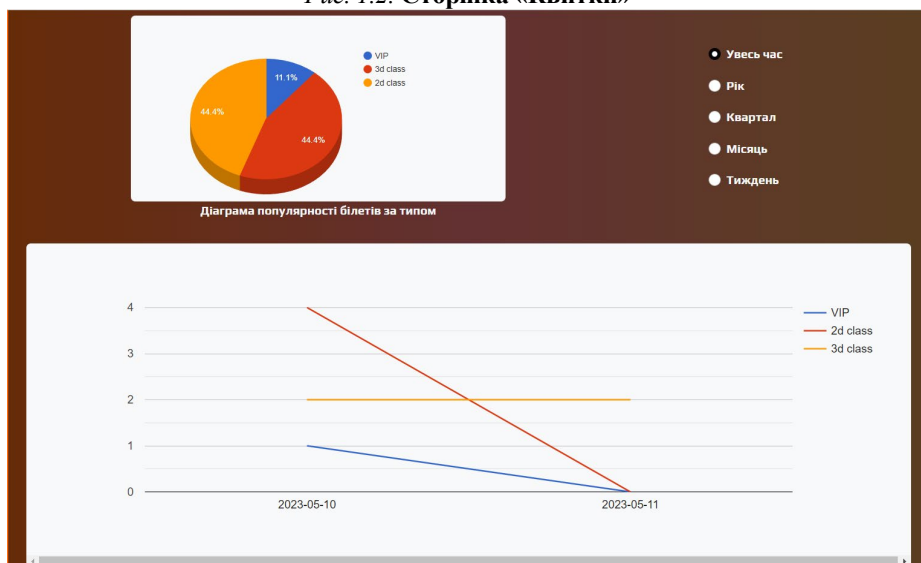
Рис. 1.2. Сторінка «Квитки»

VIP
3d class
2d class

11.1%
44.4%
44.4%

Діаграма популярності білетів за типом

Увесь час
Рік
Квартал
Місяць
Тиждень

4
3
2
1
0

2023-05-10
2023-05-11

VIP
2d class
3d class